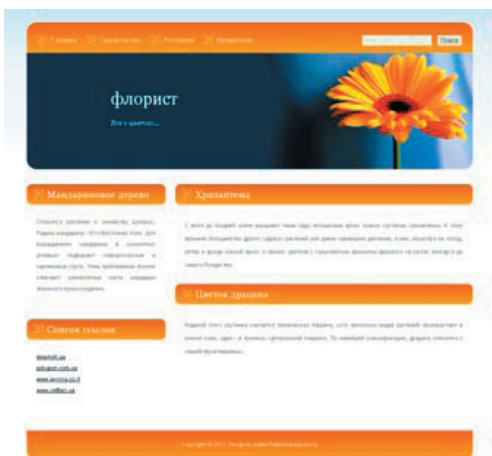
Главная Содержание Растения Контакты

Поиск

флорист

Все о цветах...

Мандариновое дерево

Относится растение к семейству рутовых. Родина мандарина – Юго-Восточная Азия. Для выращивания мандарина в комнатных условиях подходит «побуревшая» и карликовая сорта. Этим требования можно объяснить размножения черенками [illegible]

Список ссылок

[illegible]
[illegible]
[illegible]
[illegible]

Хризантема

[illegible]

Цветок дракона

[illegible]

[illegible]